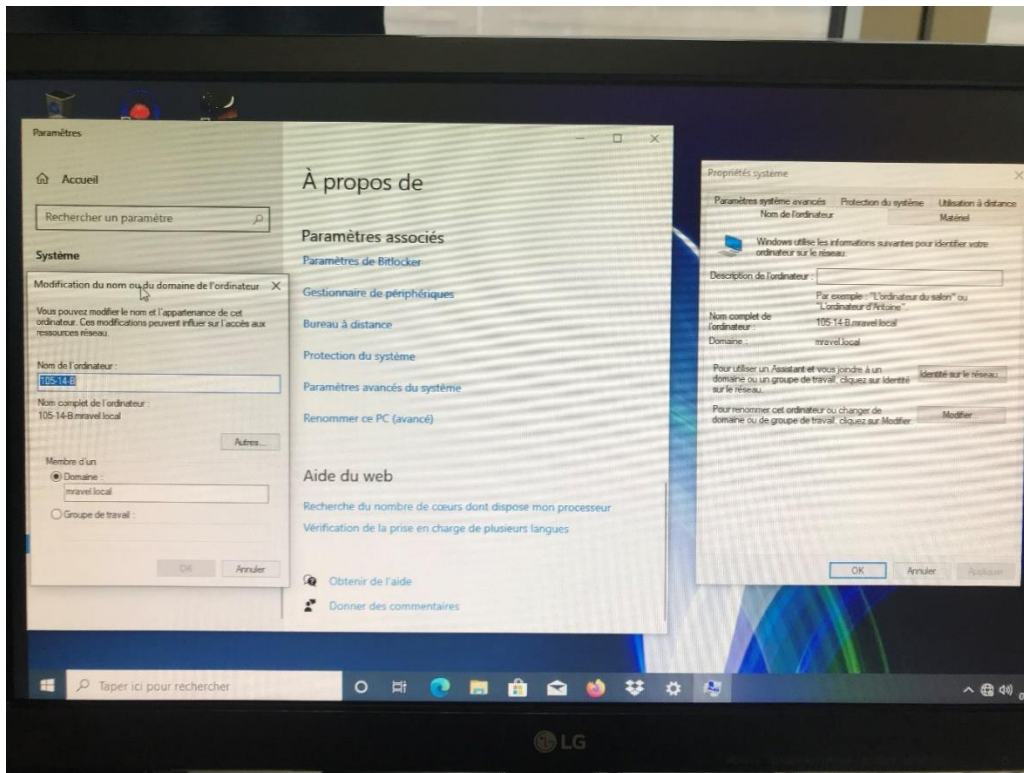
Paramètres

Accueil

Rechercher un paramètre

Système

Modification du nom ou du domaine de l'ordinateur ✕

Vous pouvez modifier le nom et l'appartenance de cet ordinateur. Ces modifications peuvent influer sur l'accès aux ressources réseau.

Nom de l'ordinateur :

105-14-B

Nom complet de l'ordinateur :
105-14-B.mravel.local

Autres...

Membre d'un

Domaine :

mravel.local

Groupe de travail :

OK Annuler

À propos de

Paramètres associés

Paramètres de Bitlocker

Gestionnaire de périphériques

Bureau à distance

Protection du système

Paramètres avancés du système

Renommer ce PC (avancé)

Aide du web

Recherche du nombre de cœurs dont dispose mon processeur

Vérification de la prise en charge de plusieurs langues

Obtenir de l'aide

Donner des commentaires

Propriétés système

Paramètres système avancés | Protection du système | Utilisation à distance
Nom de l'ordinateur | Matériel

Windows utilise les informations suivantes pour identifier votre ordinateur sur le réseau.

Description de l'ordinateur :

Par exemple : "L'ordinateur du salon" ou "L'ordinateur d'Antoine".

Nom complet de l'ordinateur : 105-14-B.mravel.local

Domaine : mravel.local

Pour utiliser un Assistant et vous joindre à un domaine ou un groupe de travail, cliquez sur Identité sur le réseau.

Identité sur le réseau...

Pour renommer cet ordinateur ou changer de domaine ou de groupe de travail, cliquez sur Modifier.

Modifier...

OK Annuler Appliquer

Taper ici pour rechercher

LG